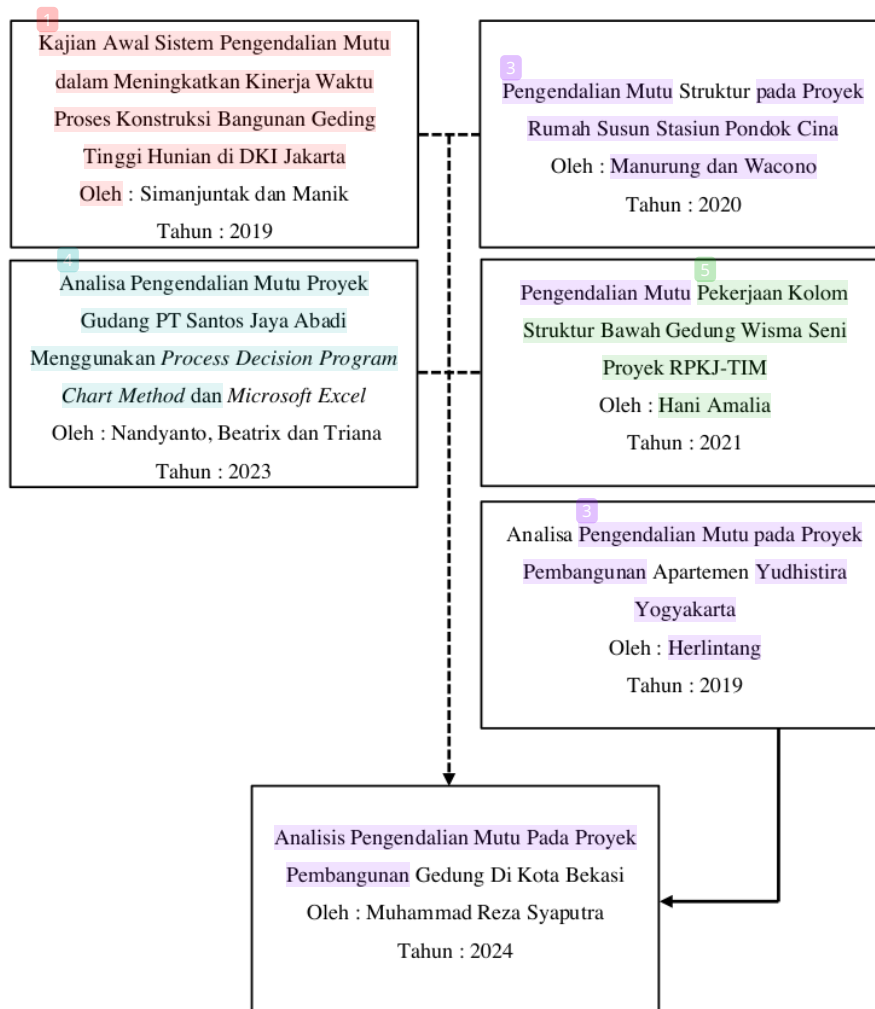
1
Kajian Awal Sistem Pengendalian Mutu dalam Meningkatkan Kinerja Waktu Proses Konstruksi Bangunan Geding Tinggi Hunian di DKI Jakarta
Oleh : Simanjuntak dan Manik
Tahun : 2019

3
Pengendalian Mutu Struktur pada Proyek Rumah Susun Stasiun Pondok Cina
Oleh : Manurung dan Wacono
Tahun : 2020

4
Analisa Pengendalian Mutu Proyek Gudang PT Santos Jaya Abadi Menggunakan *Process Decision Program Chart Method* dan *Microsoft Excel*
Oleh : Nandyanto, Beatrix dan Triana
Tahun : 2023

5
Pengendalian Mutu Pekerjaan Kolom Struktur Bawah Gedung Wisma Seni Proyek RPKJ-TIM
Oleh : Hani Amalia
Tahun : 2021

3
Analisa Pengendalian Mutu pada Proyek Pembangunan Apartemen Yudhistira Yogyakarta
Oleh : Herlintang
Tahun : 2019

Analisis Pengendalian Mutu Pada Proyek Pembangunan Gedung Di Kota Bekasi
Oleh : Muhammad Reza Syaputra
Tahun : 2024